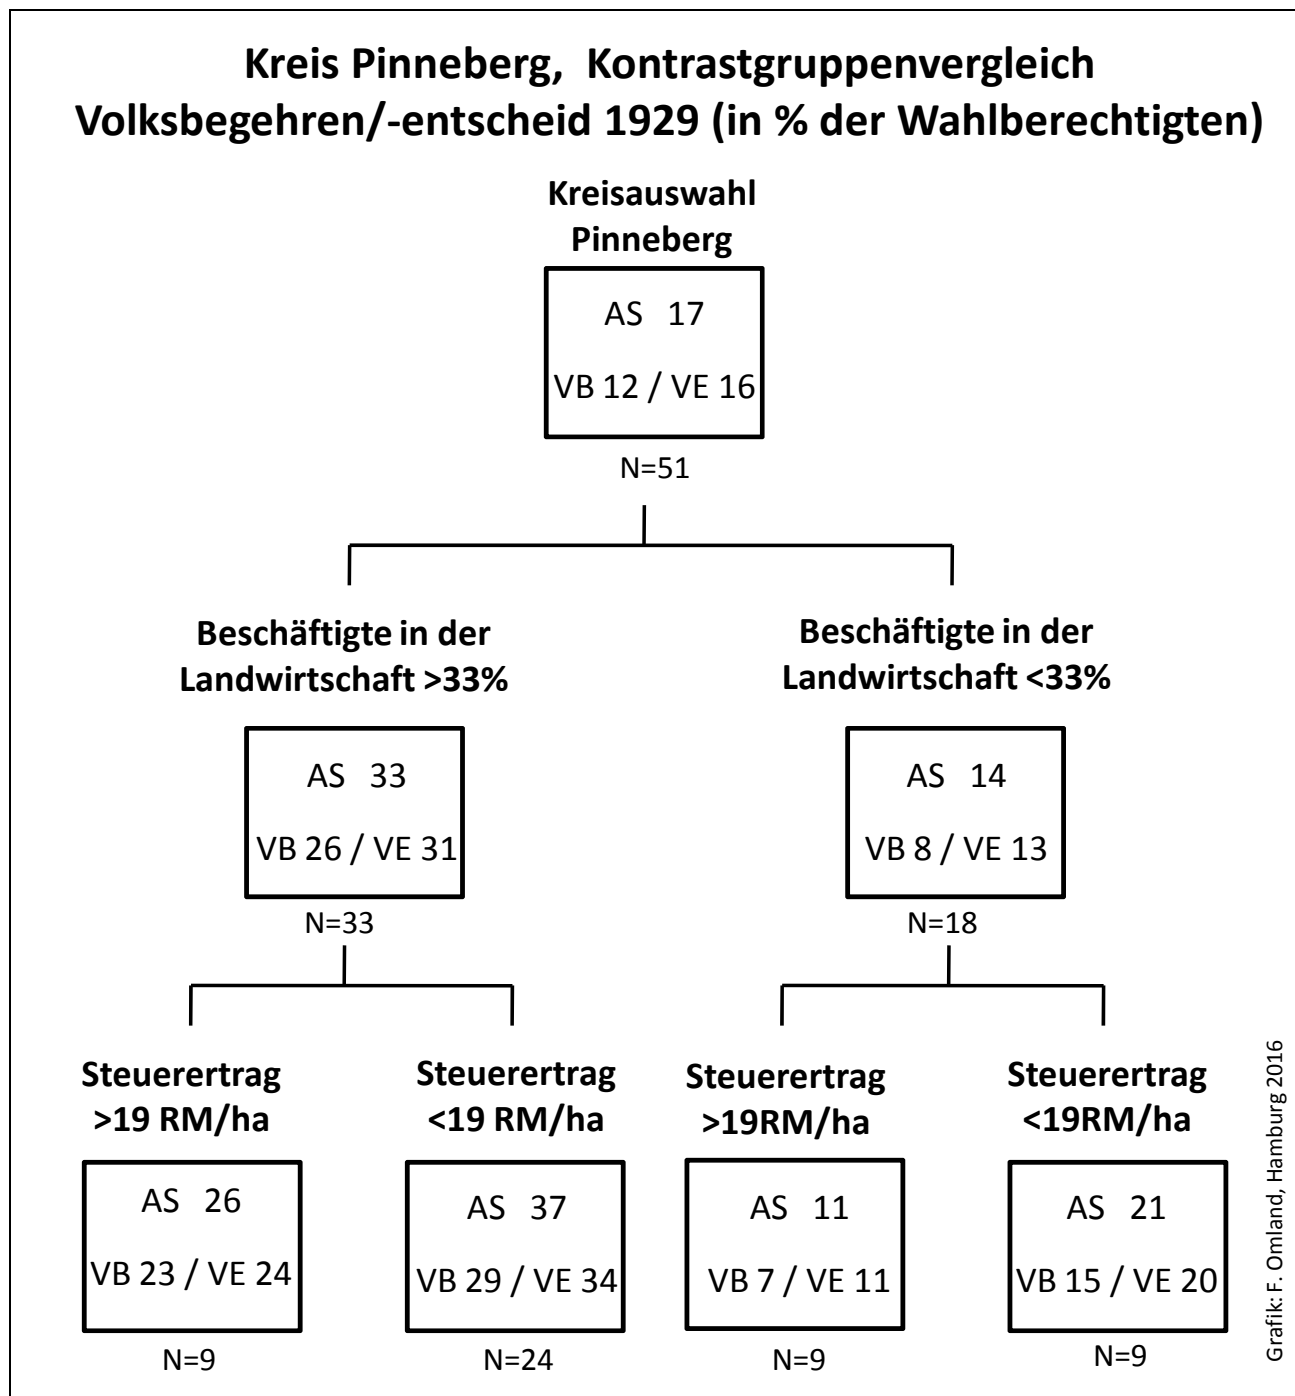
Kreis Pinneberg, Kontrastgruppenvergleich Volksbegehren/-entscheid 1929 (in % der Wahlberechtigten)

Kreisauswahl Pinneberg

AS 17

VB 12 / VE 16

N=51

Beschäftigte in der Landwirtschaft >33%

AS 33

VB 26 / VE 31

N=33

Beschäftigte in der Landwirtschaft <33%

AS 14

VB 8 / VE 13

N=18

Steuerertrag >19 RM/ha

AS 26

VB 23 / VE 24

N=9

Steuerertrag <19 RM/ha

AS 37

VB 29 / VE 34

N=24

Steuerertrag >19RM/ha

AS 11

VB 7 / VE 11

N=9

Steuerertrag <19RM/ha

AS 21

VB 15 / VE 20

N=9

Grafik: F. Omland, Hamburg 2016